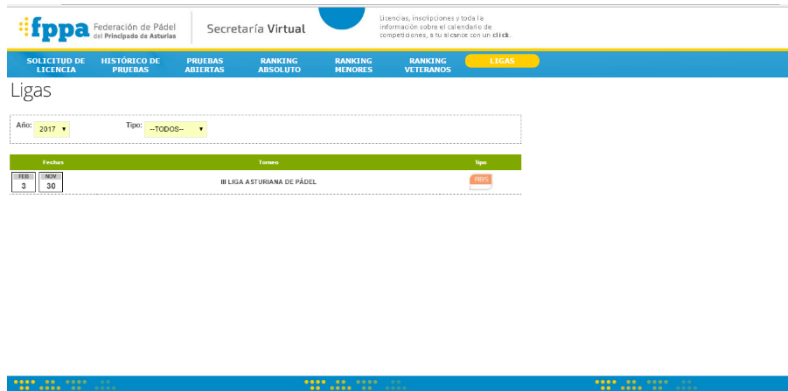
fppa Federación de Pádel del Principado de Asturias

Secretaría Virtual

Licencias, inscripciones y toda la información sobre el calendario de competiciones, a tu alcance con un click.

SOLICITUD DE LICENCIA | HISTÓRICO DE PRUEBAS | PRUEBAS ABIERTAS | RANKING ABSOLUTO | RANKING MENORES | RANKING VETERANOS | LIGAS

Ligas

Año: 2017

Tipo: --TODOS--

| Fechas | Torneo | Tipo |
|---|---|---|
| FEB 3 NOV 30 | III LIGA ASTURIANA DE PÁDEL | FEPS |